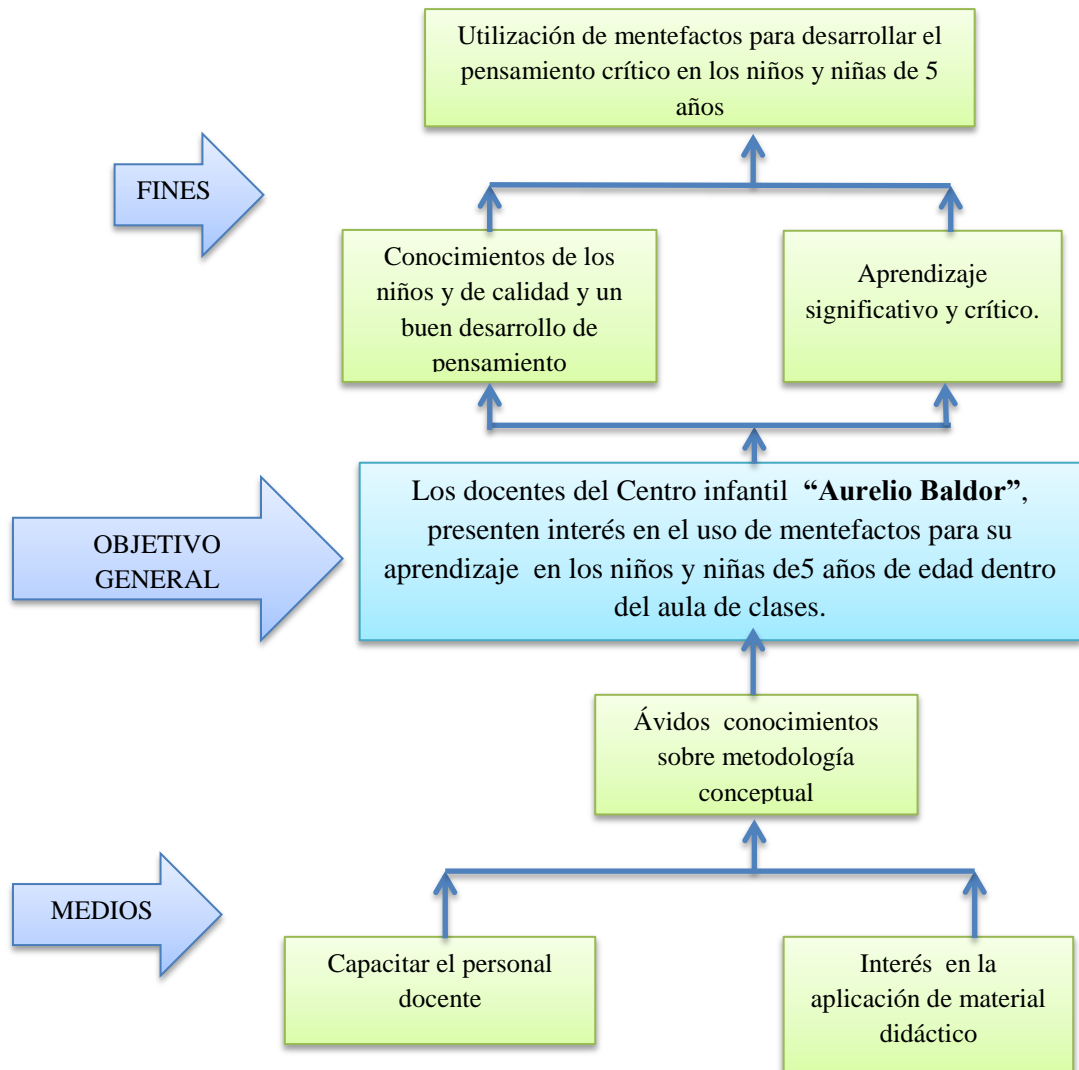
Utilización de mentefactos para desarrollar el pensamiento crítico en los niños y niñas de 5 años

FINES

Conocimientos de los niños y de calidad y un buen desarrollo de pensamiento

Aprendizaje significativo y crítico.

OBJETIVO GENERAL

Los docentes del Centro infantil **"Aurelio Baldor"**, presenten interés en el uso de mentefactos para su aprendizaje en los niños y niñas de5 años de edad dentro del aula de clases.

Ávidos conocimientos sobre metodología conceptual

MEDIOS

Capacitar el personal docente

Interés en la aplicación de material didáctico